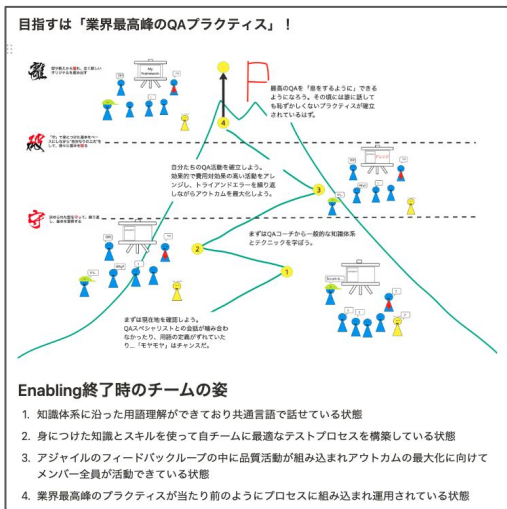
目指すは「業界最高峰のQAプラクティス」！

離

守り教えから離れ、全く新しいオリジナルを創み出す

My framework

最高のQAを「息をするように」できるようになろう。その頃には誰に話しても恥ずかしくないプラクティスが確立されているはず。

4

P

破

「守」で身につけた基本をベースに自分なりの"改良"を加えていく。他の人の型を取り入れる

自分たちのQA活動を確立しよう。効果的で費用対効果の高い活動をアレンジし、トライアンドエラーを繰り返しながらアウトカムを最大化しよう。

3

守

決められた型を"守り"、繰り返し基本を習得する

2

まずはQAコーチから一般的な知識体系とテクニックを学ぼう。

1

まずは現在地を確認しよう。QAスペシャリストとの会話が噛み合わなかったり、問題の定義がずれていたり…「モヤモヤ」はチャンスだ。

Enabling終了時のチームの姿

1. 知識体系に沿った用語理解ができており共通言語で話せている状態
2. 身につけた知識とスキルを使って自チームに最適なテストプロセスを構築している状態
3. アジャイルのフィードバックループの中に品質活動が組み込まれアウトカムの最大化に向けてメンバー全員が活動できている状態
4. 業界最高峰のプラクティスが当たり前のようにプロセスに組み込まれ運用されている状態